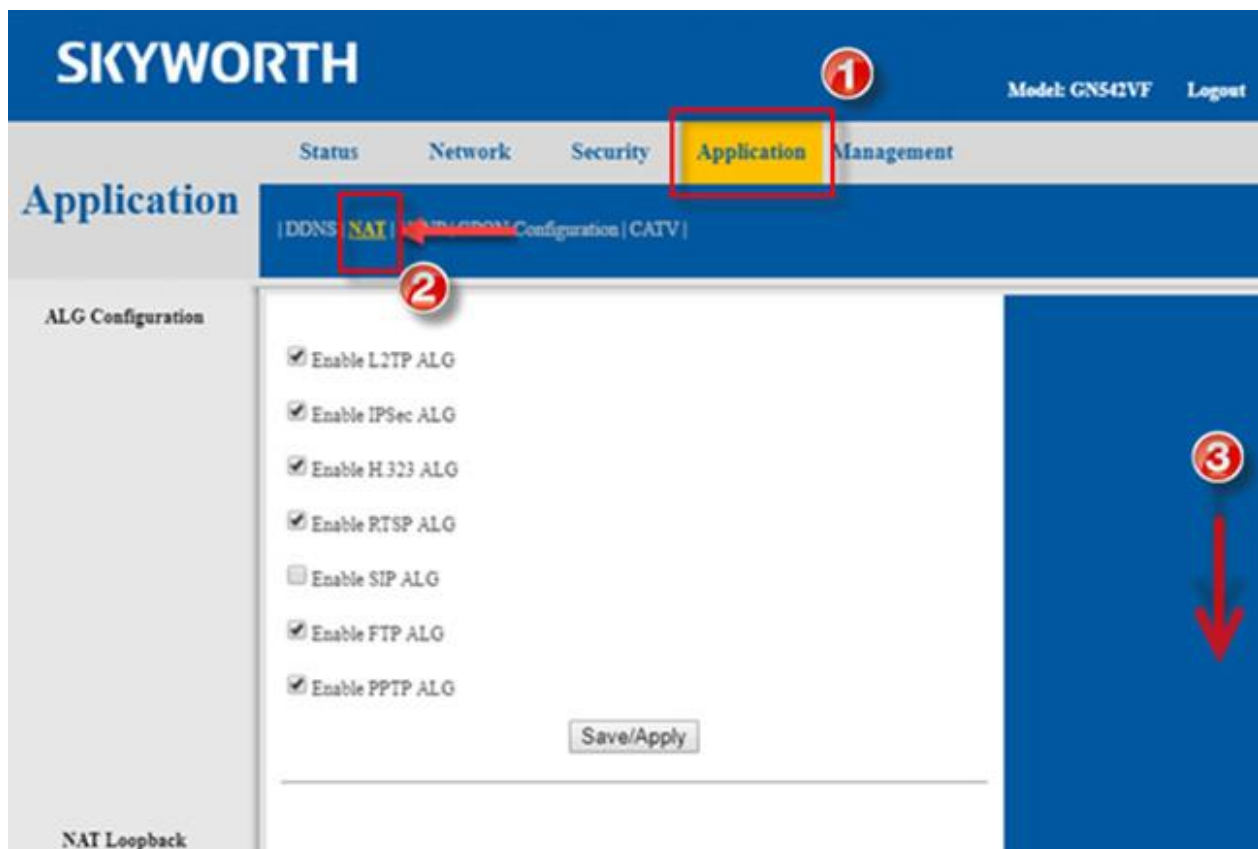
SKYWORTH

1

Model: GN542VF Logout

Status Network Security Application Management

Application

| DDNS | NAT | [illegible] GPON Configuration | CATV |

2

ALG Configuration

Enable L2TP ALG

Enable IPSec ALG

Enable H.323 ALG

Enable RTSP ALG

Enable SIP ALG

Enable FTP ALG

Enable PPTP ALG

Save/Apply

3

NAT Loopback